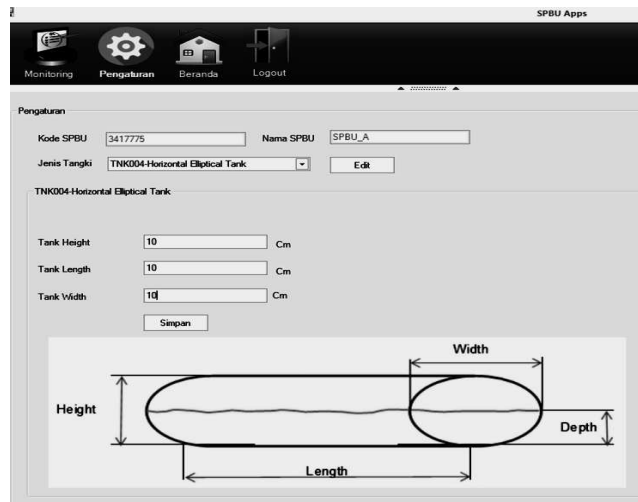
SPBU Apps

Monitoring Pengaturan Beranda Logout

Pengaturan

Kode SPBU 3417775 Nama SPBU SPBU_A

Jenis Tangki TNK004-Horizontal Elliptical Tank Edit

TNK004-Horizontal Elliptical Tank

Tank Height 10 Cm

Tank Length 10 Cm

Tank Width 10 Cm

Simpan

Width

Height

Depth

Length